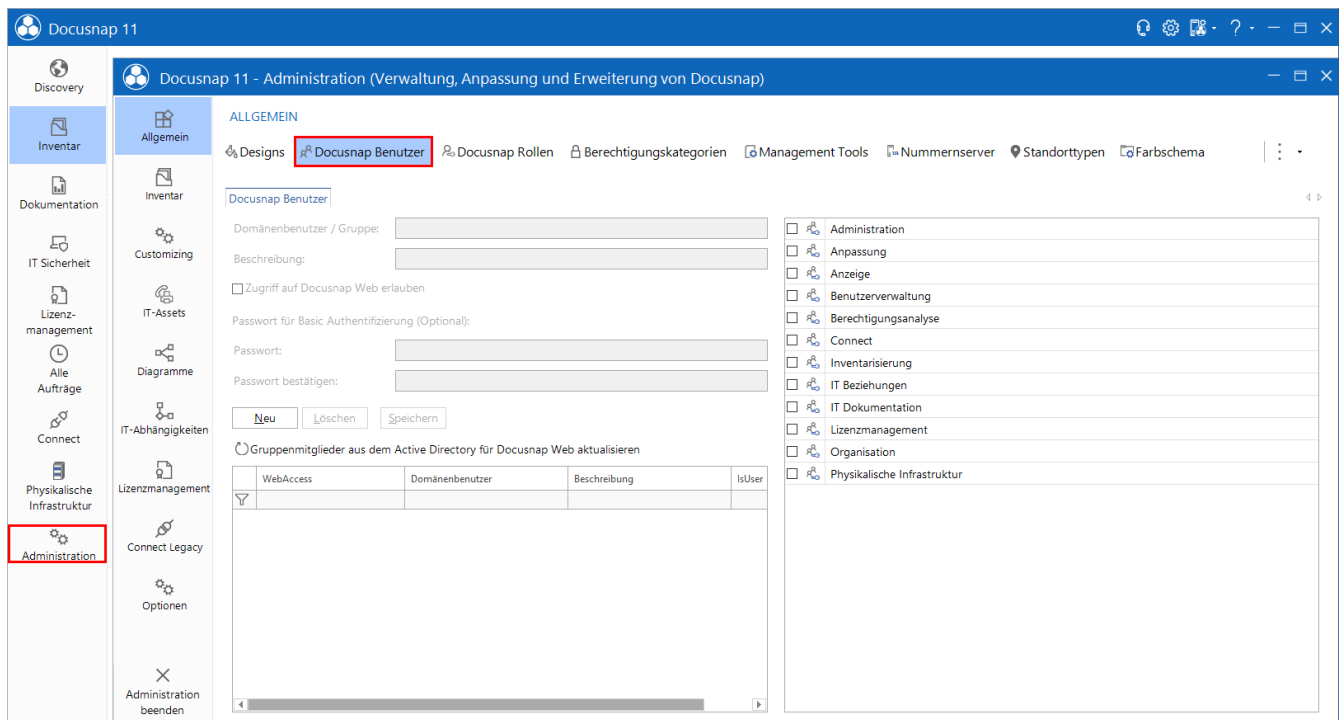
Docusnap 11

Discovery
Inventar
Dokumentation
IT Sicherheit
Lizenzmanagement
Alle Aufträge
Connect
Physikalische Infrastruktur
Administration

Docusnap 11 - Administration (Verwaltung, Anpassung und Erweiterung von Docusnap)

Allgemein
Inventar
Customizing
IT-Assets
Diagramme
IT-Abhängigkeiten
Lizenzmanagement
Connect Legacy
Optionen
Administration beenden

ALLGEMEIN

Designs | Docusnap Benutzer | Docusnap Rollen | Berechtigungskategorien | Management Tools | Nummernserver | Standorttypen | Farbschema

Docusnap Benutzer

Domänenbenutzer / Gruppe:
Beschreibung:
Zugriff auf Docusnap Web erlauben
Passwort für Basic Authentifizierung (Optional):
Passwort:
Passwort bestätigen:

Neu | Löschen | Speichern

Gruppenmitglieder aus dem Active Directory für Docusnap Web aktualisieren

| WebAccess | Domänenbenutzer | Beschreibung | IsUser |
|---|---|---|---|

Administration
Anpassung
Anzeige
Benutzerverwaltung
Berechtigungsanalyse
Connect
Inventarisierung
IT Beziehungen
IT Dokumentation
Lizenzmanagement
Organisation
Physikalische Infrastruktur